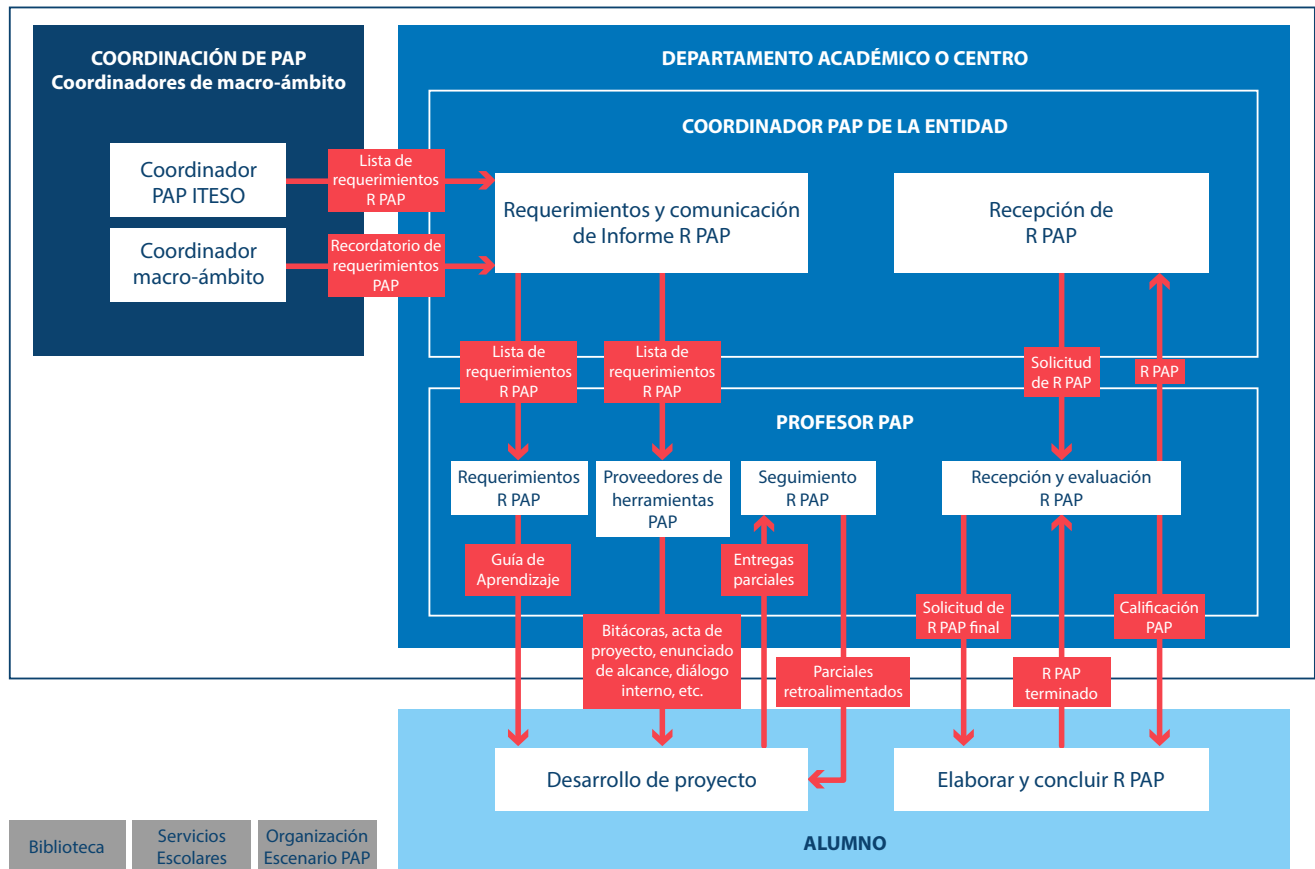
COORDINACIÓN DE PAP
Coordinadores de macro-ámbito

Coordinador PAP ITESO

Coordinador macro-ámbito

Lista de requerimientos R PAP

Recordatorio de requerimientos PAP

DEPARTAMENTO ACADÉMICO O CENTRO

COORDINADOR PAP DE LA ENTIDAD

Requerimientos y comunicación de Informe R PAP

Recepción de R PAP

Lista de requerimientos R PAP

Lista de requerimientos R PAP

Solicitud de R PAP

R PAP

PROFESOR PAP

Requerimientos R PAP

Proveedores de herramientas PAP

Seguimiento R PAP

Recepción y evaluación R PAP

Guía de Aprendizaje

Entregas parciales

Solicitud de R PAP final

Calificación PAP

Bitácoras, acta de proyecto, enunciado de alcance, diálogo interno, etc.

Parciales retroalimentados

R PAP terminado

Desarrollo de proyecto

Elaborar y concluir R PAP

Biblioteca

Servicios Escolares

Organización Escenario PAP

ALUMNO